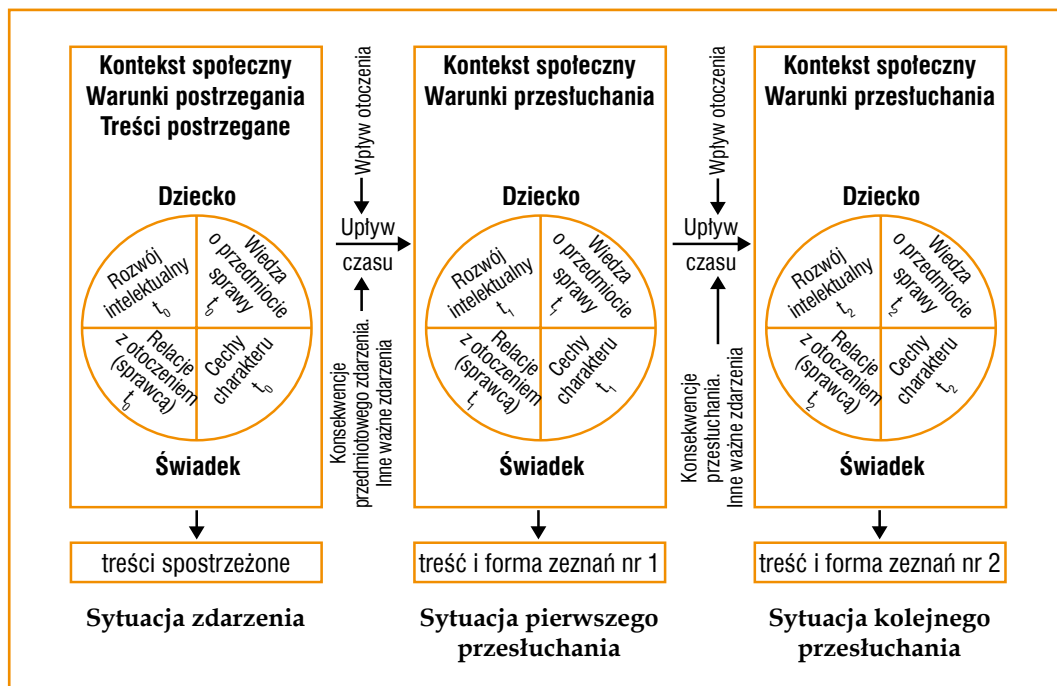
Kontekst społeczny
Warunki postrzegania
Treści postrzegane

Dziecko

Rozwój intelektualny $t_0$

Wiedza o przedmiocie sprawy $t_0$

Relacje z otoczeniem (sprawcą) $t_0$

Cechy charakteru $t_0$

Świadek

treści spostrzeżone

Sytuacja zdarzenia

Wpływ otoczenia

Upływ czasu

Konsekwencje przedmiotowego zdarzenia. Inne ważne zdarzenia

Kontekst społeczny
Warunki przesłuchania

Dziecko

Rozwój intelektualny $t_1$

Wiedza o przedmiocie sprawy $t_1$

Relacje z otoczeniem (sprawcą) $t_1$

Cechy charakteru $t_1$

Świadek

treść i forma zeznań nr 1

Sytuacja pierwszego przesłuchania

Wpływ otoczenia

Upływ czasu

Konsekwencje przesłuchania. Inne ważne zdarzenia

Kontekst społeczny
Warunki przesłuchania

Dziecko

Rozwój intelektualny $t_2$

Wiedza o przedmiocie sprawy $t_2$

Relacje z otoczeniem (sprawcą) $t_2$

Cechy charakteru $t_2$

Świadek

treść i forma zeznań nr 2

Sytuacja kolejnego przesłuchania